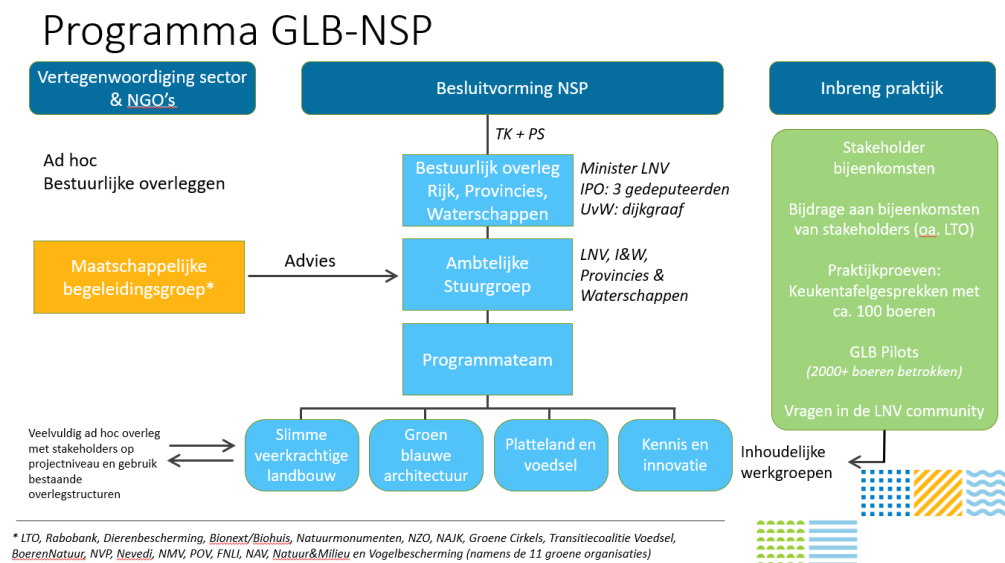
Programma GLB-NSP

Vertegenwoordiging sector & NGO's

Besluitvorming NSP

Inbreng praktijk

TK + PS

Ad hoc
Bestuurlijke overleggen

Bestuurlijk overleg Rijk, Provincies, Waterschappen

Minister LNV
IPO: 3 gedeputeerden
UvW: dijkgraaf

Maatschappelijke begeleidingsgroep*

Advies

Ambtelijke Stuurgroep

LNV, I&W, Provincies & Waterschappen

Programmateam

Stakeholder bijeenkomsten

Bijdrage aan bijeenkomsten van stakeholders (oa. LTO)

Praktijkproeven: Keukentafelgesprekken met ca. 100 boeren

GLB Pilots
(2000+ boeren betrokken)

Vragen in de LNV community

Veelvuldig ad hoc overleg met stakeholders op projectniveau en gebruik bestaande overlegstructuren

Slimme veerkrachtige landbouw

Groen blauwe architectuur

Platteland en voedsel

Kennis en innovatie

Inhoudelijke werkgroepen

* LTO, Rabobank, Dierenbescherming, Bionext/Biohuis, Natuurmonumenten, NZO, NAJK, Groene Cirkels, Transitiecoalitie Voedsel, BoerenNatuur, NVP, Nevedi, NMV, POV, FNLI, NAV, Natuur&Milieu en Vogelbescherming (namens de 11 groene organisaties)